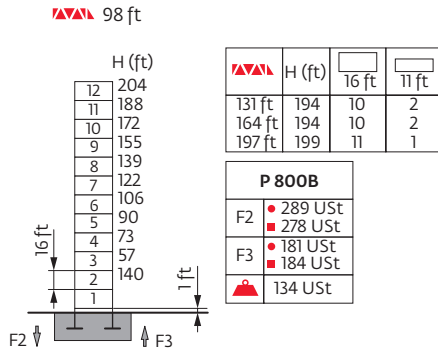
98 ft

H (ft)

| 12 | 204 |
|---|---|
| 11 | 188 |
| 10 | 172 |
| 9 | 155 |
| 8 | 139 |
| 7 | 122 |
| 6 | 106 |
| 5 | 90 |
| 4 | 73 |
| 3 | 57 |
| 2 | 140 |
| 1 | |

16 ft

1 ft

F2

F3

| | H (ft) | 16 ft | 11 ft |
|---|---|---|---|
| 131 ft | 194 | 10 | 2 |
| 164 ft | 194 | 10 | 2 |
| 197 ft | 199 | 11 | 1 |

| P 800B | |
|---|---|
| F2 | 289 USt<br>278 USt |
| F3 | 181 USt<br>184 USt |
| | 134 USt |